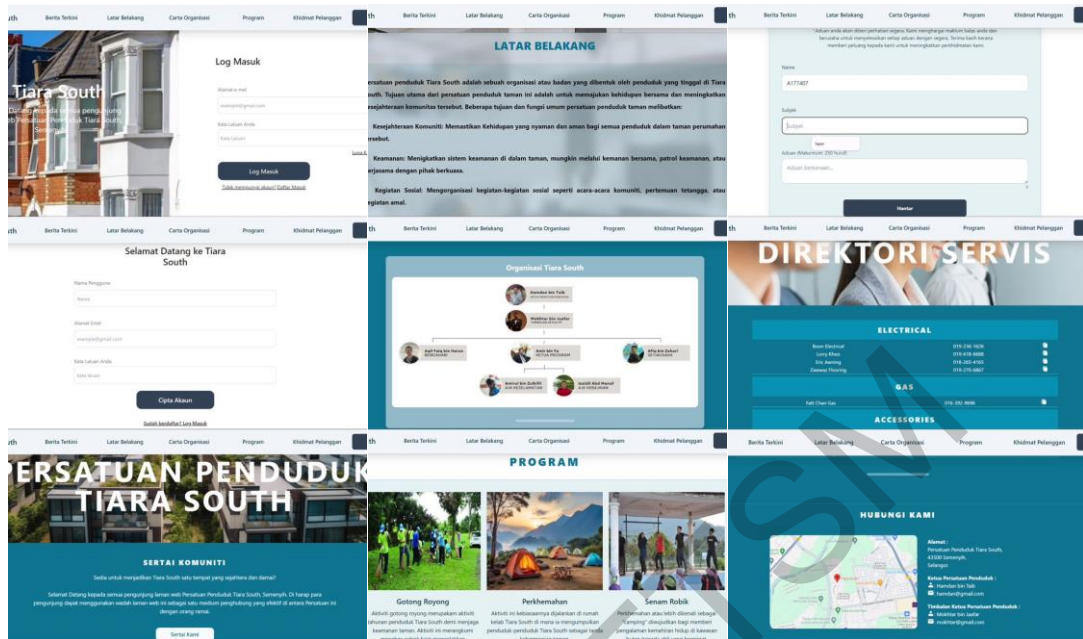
th Berita Terkini Latar Belakang Carta Organisasi Program Khidmat Pelanggan

Tiara South

Datang kepada semua pengunjung web Persatuan Penduduk Tiara South, Semenyih

Log Masuk

Alamat e-mel

example@gmail.com

Kata Laluan Anda

Kata Laluan

Lupa K

Log Masuk

Tidak mempunyai akaun? Daftar Masuk

th Berita Terkini Latar Belakang Carta Organisasi Program Khidmat Pelanggan

LATAR BELAKANG

Persatuan penduduk Tiara South adalah sebuah organisasi atau badan yang dibentuk oleh penduduk yang tinggal di Tiara South. Tujuan utama dari persatuan penduduk taman ini adalah untuk memajukan kehidupan bersama dan meningkatkan kesejahteraan komunitas tersebut. Beberapa tujuan dan fungsi umum persatuan penduduk taman melibatkan:

Kesejahteraan Komuniti: Memastikan Kehidupan yang nyaman dan aman bagi semua penduduk dalam taman perumahan tersebut.

Keamanan: Menigkatkan sistem keamanan di dalam taman, mungkin melalui kemanan bersama, patrol keamanan, atau kerjasama dengan pihak berkuasa.

Kegiatan Sosial: Mengorganisasi kegiatan-kegiatan sosial seperti acara-acara komuniti, pertemuan tetangga, atau kegiatan amal.

th Berita Terkini Latar Belakang Carta Organisasi Program Khidmat Pelanggan

*Aduan anda akan diberi perhatian segera. Kami menghargai maklum balas anda dan berusaha untuk menyelesaikan setiap aduan dengan segera. Terima kasih kerana memberi peluang kepada kami untuk meningkatkan perkhidmatan kami.

Nama

A177407

Subjek

Subjek

Aduan (Maksimum: 250 huruf)

Aduan berkenaan...

Hantar

th Berita Terkini Latar Belakang Carta Organisasi Program Khidmat Pelanggan

Selamat Datang ke Tiara South

Nama Pengguna

Nama

Alamat Emel

example@gmail.com

Kata Laluan Anda

Kata laluan

Cipta Akaun

Sudah berdaftar? Log Masuk

Berita Terkini Latar Belakang Carta Organisasi Program Khidmat Pelanggan

Organisasi Tiara South

Hamdan bin Talib

Mokhtar bin Jaafar

Aqil Faiq bin Haron

Amir bin Yu

Afiq bin Zakari

Amirul bin Zulkifli

Jazlah Abd Manaf

th Berita Terkini Latar Belakang Carta Organisasi Program Khidmat Pelanggan

DIREKTORI SERVIS

ELECTRICAL

Boon Electrical 019-236 1626

Long Khee 019-418 6888

Sric Awning 018-265 4165

Zaiweez Flooring 019-275 6867

GAS

Fatt Chen Gas 016-392 9696

ACCESSORIES

th Berita Terkini Latar Belakang Carta Organisasi Program Khidmat Pelanggan

PERSATUAN PENDUDUK TIARA SOUTH

SERTAI KOMUNITI

Sedia untuk menjadikan Tiara South satu tempat yang sejahtera dan damai?

Selamat Datang kepada semua pengunjung laman web Persatuan Penduduk Tiara South, Semenyih. Di harap para pengunjung dapat menggunakan wadah laman web ini sebagai satu medium penghubung yang efektif di antara Persatuan ini dengan orang ramai.

Sertai Kami

Berita Terkini Latar Belakang Carta Organisasi Program Khidmat Pelanggan

PROGRAM

Gotong Royong

Aktiviti gotong royong merupakan aktiviti tahunan penduduk Tiara South demi menjaga keamanan taman. Aktiviti ini merangkumi

Perkhemahan

Aktiviti ini kebiasaannya dijalankan di rumah kelab Tiara South di mana ia mengumpulkan penduduk Tiara South sebagai tanda

Senam Robik

Perkhemahan atau lebih dikenali sebagai "camping" diwujudkan bagi memberi pengalaman kemahiran hidup di kawasan

th Berita Terkini Latar Belakang Carta Organisasi Program Khidmat Pelanggan

HUBUNGI KAMI

Alamat :
Persatuan Penduduk Tiara South,
43500 Semenyih,
Selangor.

Ketua Persatuan Penduduk :
Hamdan bin Talib
hamdan@gmail.com

Timbalan Ketua Persatuan Penduduk :
Mokhtar bin Jaafar
mokhtar@gmail.com